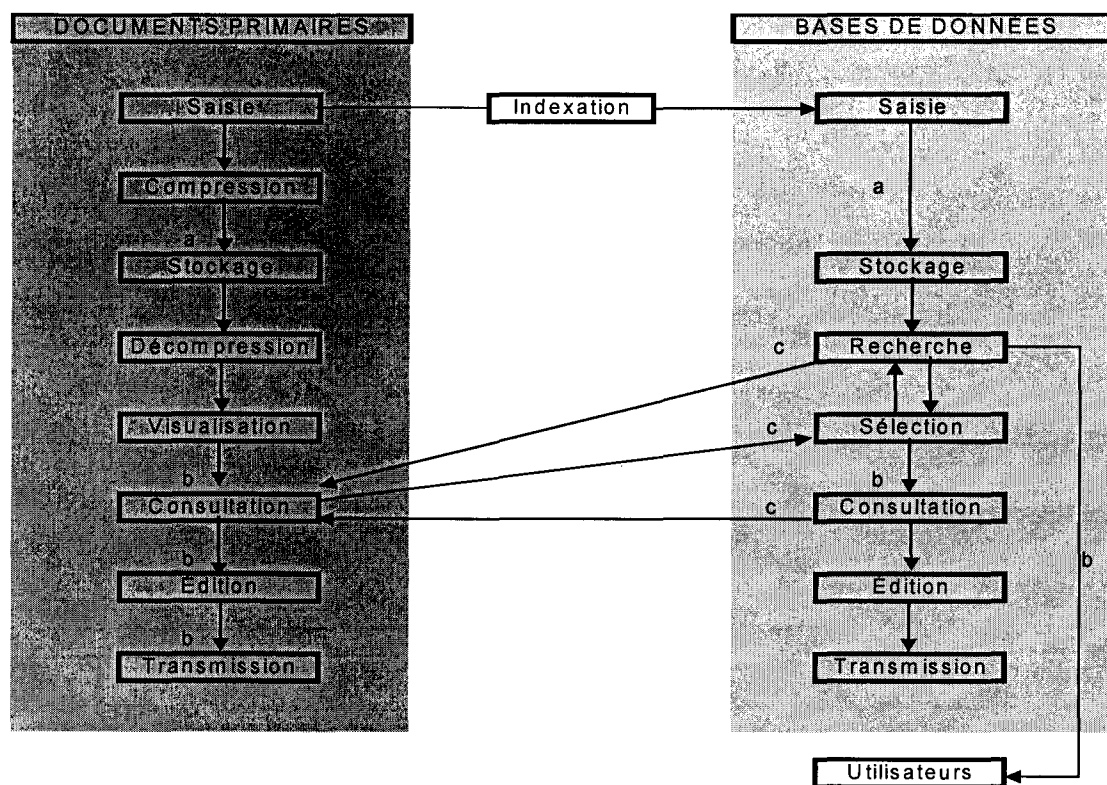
DOCUMENTS PRIMAIRES

Saisie

Compression

a

Stockage

Décompression

Visualisation

b

Consultation

b

Edition

b

Transmission

Indexation

BASES DE DONNÉES

Saisie

a

Stockage

c

Recherche

c

Sélection

b

c

Consultation

Edition

Transmission

b

Utilisateurs